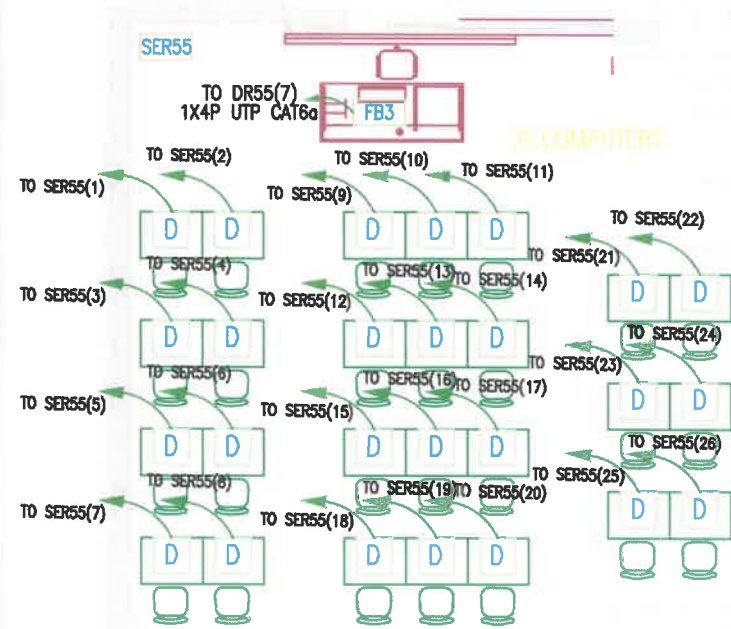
SER55

TO DR55(7)
1X4P UTP CAT6a

FB3

PC COMPUTERS

TO SER55(2)
TO SER55(1)
TO SER55(10)
TO SER55(11)
TO SER55(9)
TO SER55(22)
TO SER55(21)

D D
D D D
D D

TO SER55(4)
TO SER55(13)
TO SER55(14)
TO SER55(3)
TO SER55(12)

D D
D D D
D D

TO SER55(24)
TO SER55(23)
TO SER55(6)
TO SER55(16)
TO SER55(17)
TO SER55(5)
TO SER55(15)

D D
D D D
D D

TO SER55(26)
TO SER55(25)
TO SER55(8)
TO SER55(19)
TO SER55(20)
TO SER55(7)
TO SER55(18)

D D
D D D
D D